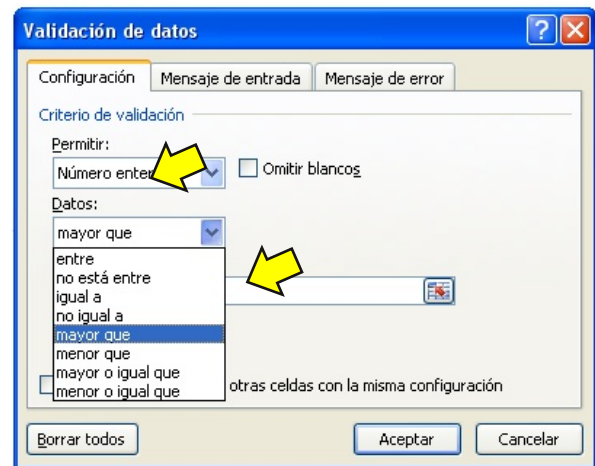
Validación de datos

Configuración | Mensaje de entrada | Mensaje de error

Criterio de validación

Permitir:

Número enter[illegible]

Omitir blancos

Datos:

mayor que

entre
no está entre
igual a
no igual a
mayor que
menor que
mayor o igual que
menor o igual que

otras celdas con la misma configuración

Borrar todos

Aceptar

Cancelar